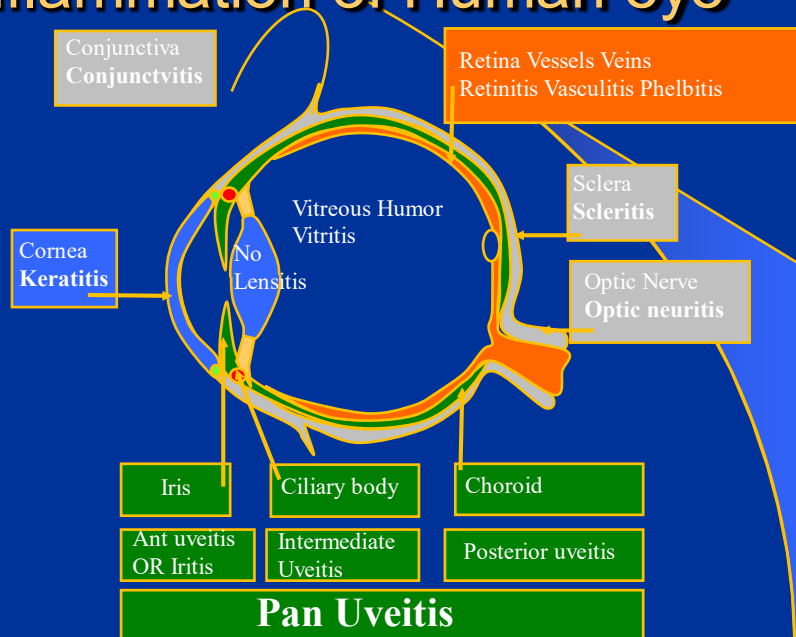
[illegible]nflammation of Human eye

Conjunctiva
Conjunctvitis

Retina Vessels Veins
Retinitis Vasculitis Phelbitis

Vitreous Humor
Vitritis

Sclera
Scleritis

Cornea
Keratitis

No
Lensitis

Optic Nerve
Optic neuritis

Iris

Ciliary body

Choroid

Ant uveitis
OR Iritis

Intermediate
Uveitis

Posterior uveitis

Pan Uveitis